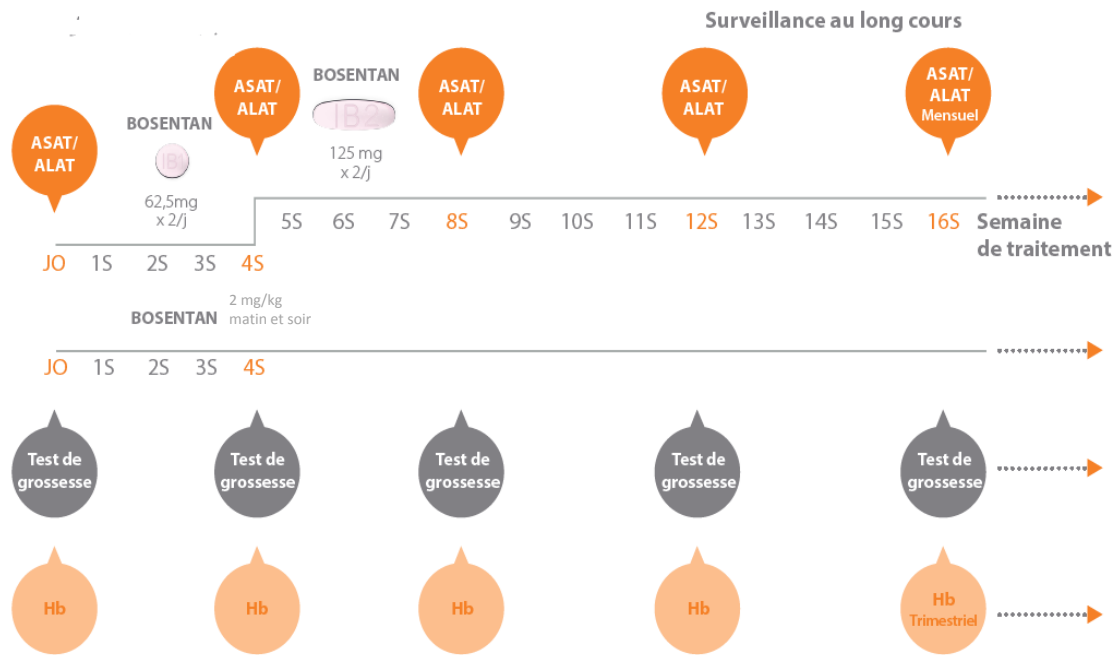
Surveillance au long cours

ASAT/ ALAT

BOSENTAN

IB

62,5mg x 2/j

ASAT/ ALAT

BOSENTAN

IB2

125 mg x 2/j

ASAT/ ALAT

ASAT/ ALAT

ASAT/ ALAT Mensuel

JO 1S 2S 3S 4S 5S 6S 7S 8S 9S 10S 11S 12S 13S 14S 15S 16S Semaine de traitement

BOSENTAN 2 mg/kg matin et soir

JO 1S 2S 3S 4S

Test de grossesse

Test de grossesse

Test de grossesse

Test de grossesse

Test de grossesse

Hb

Hb

Hb

Hb

Hb Trimestriel